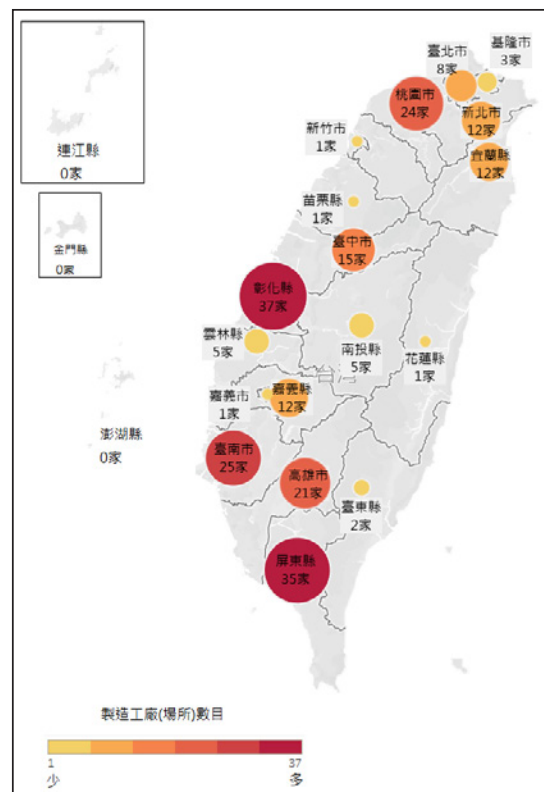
連江縣
0家

金門縣
0家

臺北市
8家

基隆市
3家

桃園市
24家

新北市
12家

新竹市
1家

宜蘭縣
12家

苗栗縣
1家

臺中市
15家

彰化縣
37家

雲林縣
5家

南投縣
5家

花蓮縣
1家

嘉義市
1家

嘉義縣
12家

澎湖縣
0家

臺南市
25家

高雄市
21家

臺東縣
2家

屏東縣
35家

製造工廠(場所)數目

1
少

37
多